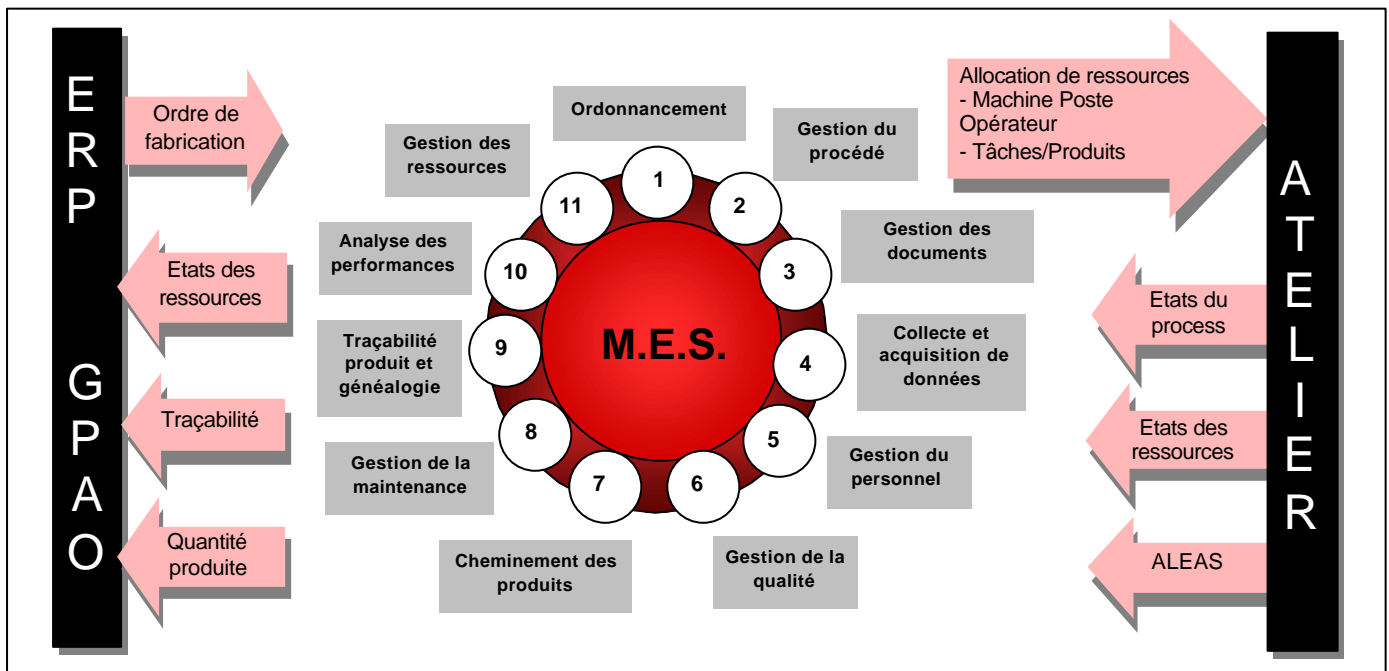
ERP

GPAO

Ordre de fabrication

Etats des ressources

Traçabilité

Quantité produite

Ordonnancement

Gestion du procédé

Gestion des documents

Collecte et acquisition de données

Gestion du personnel

Gestion de la qualité

Cheminement des produits

Gestion de la maintenance

Traçabilité produit et généalogie

Analyse des performances

Gestion des ressources

M.E.S.

1
2
3
4
5
6
7
8
9
10
11

Allocation de ressources
- Machine Poste Opérateur
- Tâches/Produits

ATELIER

Etats du process

Etats des ressources

ALEAS